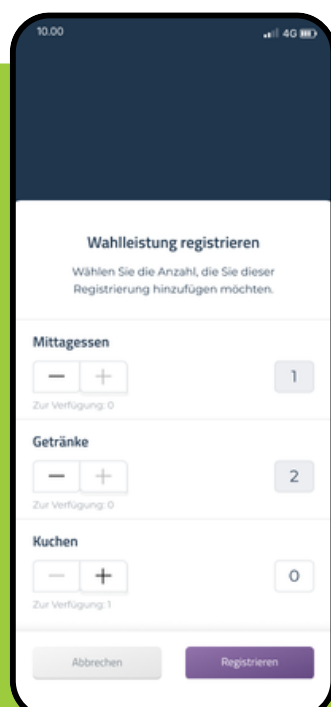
10.00

4G

Wahlleistung registrieren

Wählen Sie die Anzahl, die Sie dieser Registrierung hinzufügen möchten.

Mittagessen

− +

1

Zur Verfügung: 0

Getränke

− +

2

Zur Verfügung: 0

Kuchen

− +

0

Zur Verfügung: 1

Abbrechen

Registrieren